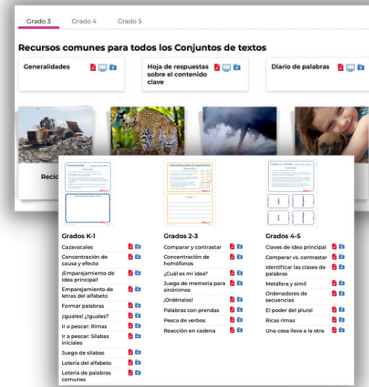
Grado 3 Grado 4 Grado 5

Recursos comunes para todos los Conjuntos de textos

Generalidades

Hoja de respuestas sobre el contenido clave

Diario de palabras

Reci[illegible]

Grados K-1
Cazavocales
Concentración de causa y efecto
¡Emparejamiento de idea principal!
Emparejamiento de letras del alfabeto
Formar palabras
¡Iguales! ¿Iguales?
Ir a pescar: Rimas
Ir a pescar: Sílabas iniciales
Juego de sílabas
Lotería del alfabeto
Lotería de palabras comunes

Grados 2-3
Comparar y contrastar
Concentración de homófonos
¿Cuál es mi idea?
Juego de memoria para sinónimos
¡Ordénalos!
Palabras con prendas
Pesca de verbos
Reacción en cadena

Grados 4-5
Claves de idea principal
Comparar vs. contrastar
Identificar las clases de palabras
Metáfora y símil
Ordenadores de secuencias
El poder del plural
Ricas rimas
Una cosa lleva a la otra